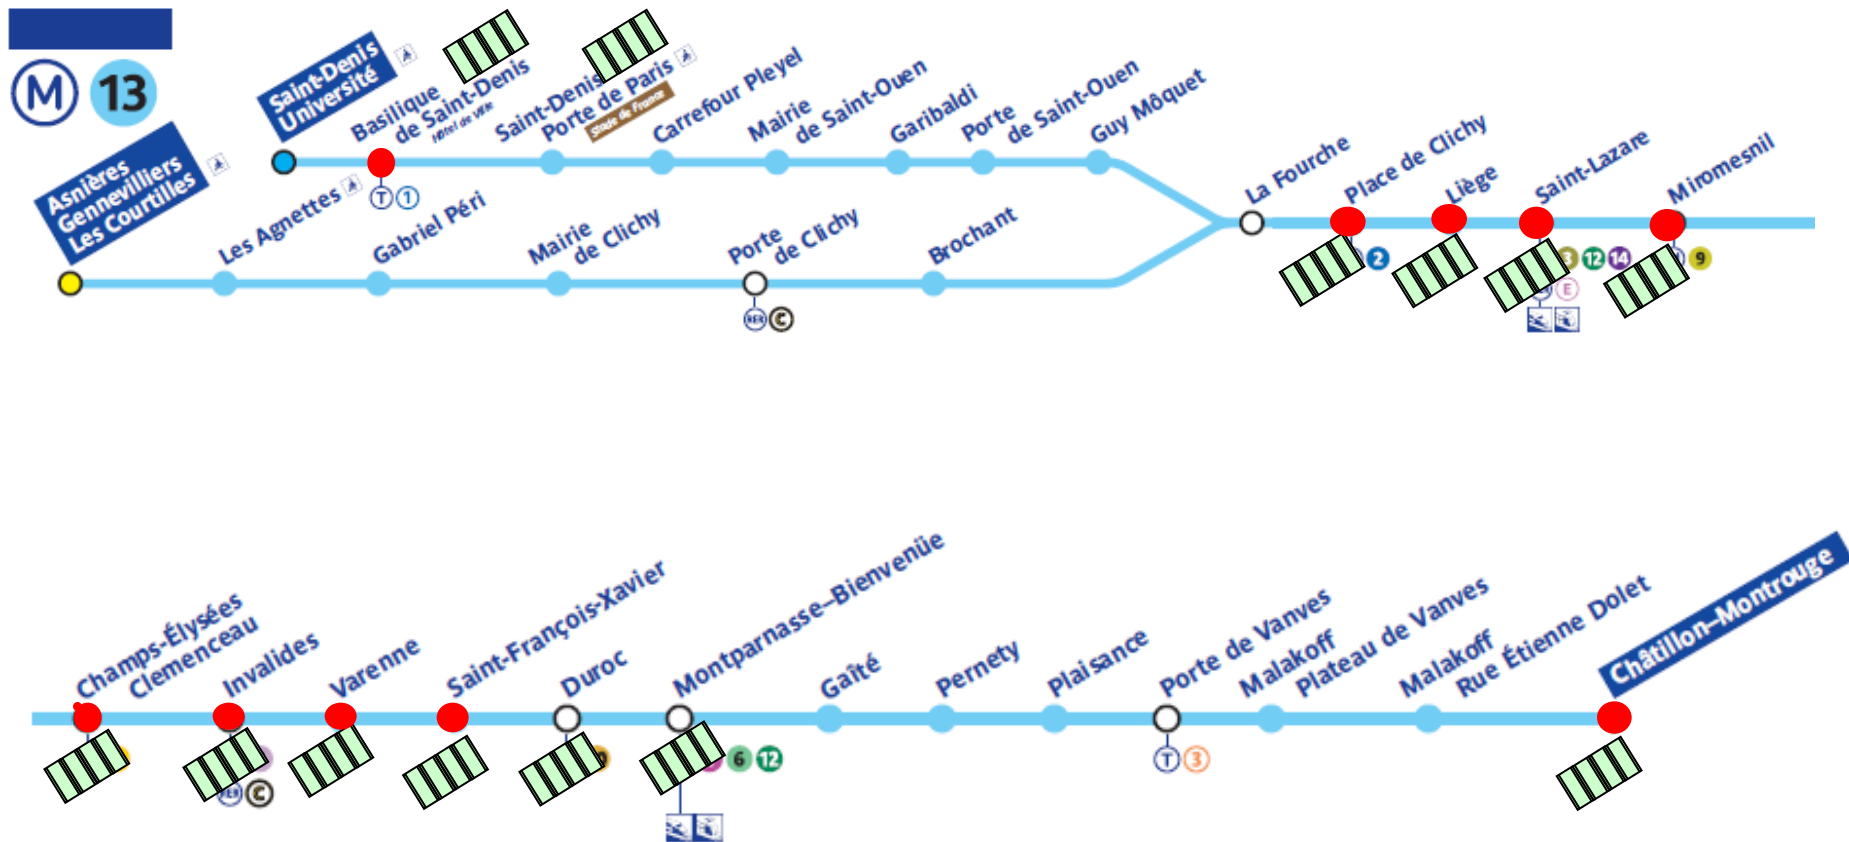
M 13

Saint-Denis Université

Basilique de Saint-Denis
Hôtel de Ville

Saint-Denis Porte de Paris
Stade de France

Carrefour Pleyel

Mairie de Saint-Ouen

Garibaldi

Porte de Saint-Ouen

Guy Môquet

T 1

Asnières Gennevilliers Les Courtilles

Les Agnettes

Gabriel Péri

Mairie de Clichy

Porte de Clichy

Brochant

RER C

La Fourche

Place de Clichy

Liège

Saint-Lazare

Miromesnil

2

3 12 14

E

9

Champs-Élysées Clemenceau

Invalides

Varenne

Saint-François-Xavier

Duroc

Montparnasse–Bienvenüe

Gaîté

Pernety

Plaisance

Porte de Vanves

Malakoff Plateau de Vanves

Malakoff Rue Étienne Dolet

Châtillon–Montrouge

RER C

6 12

T 3